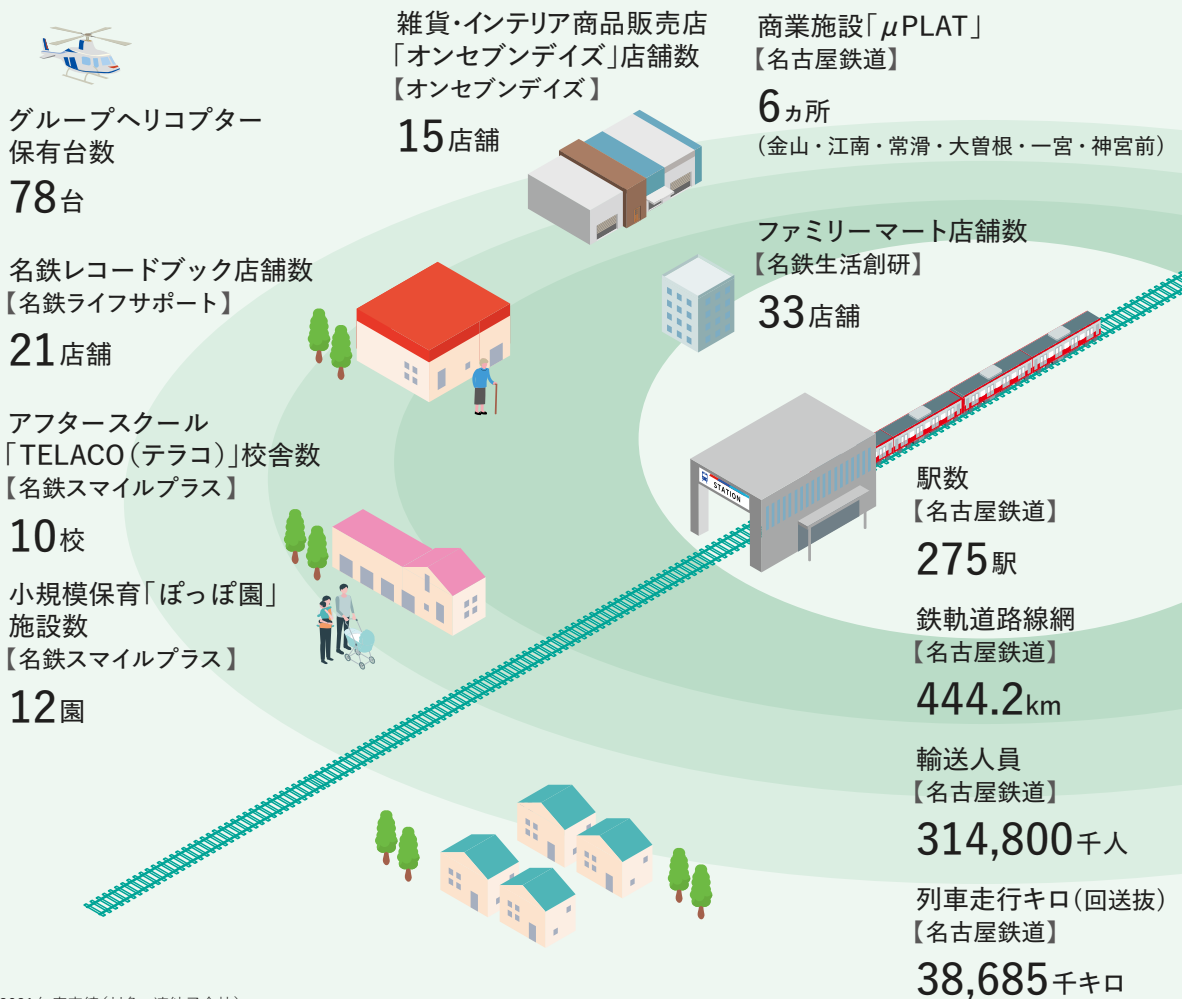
グループヘリコプター保有台数
78台

雑貨・インテリア商品販売店「オンセブンデイズ」店舗数
【オンセブンデイズ】
15店舗

商業施設「μPLAT」
【名古屋鉄道】
6ヵ所
（金山・江南・常滑・大曽根・一宮・神宮前）

名鉄レコードブック店舗数
【名鉄ライフサポート】
21店舗

ファミリーマート店舗数
【名鉄生活創研】
33店舗

アフタースクール「TELACO（テラコ）」校舎数
【名鉄スマイルプラス】
10校

小規模保育「ぽっぽ園」施設数
【名鉄スマイルプラス】
12園

STATION

駅数
【名古屋鉄道】
275駅

鉄軌道路線網
【名古屋鉄道】
444.2km

輸送人員
【名古屋鉄道】
314,800千人

列車走行キロ（回送抜）
【名古屋鉄道】
38,685千キロ

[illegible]